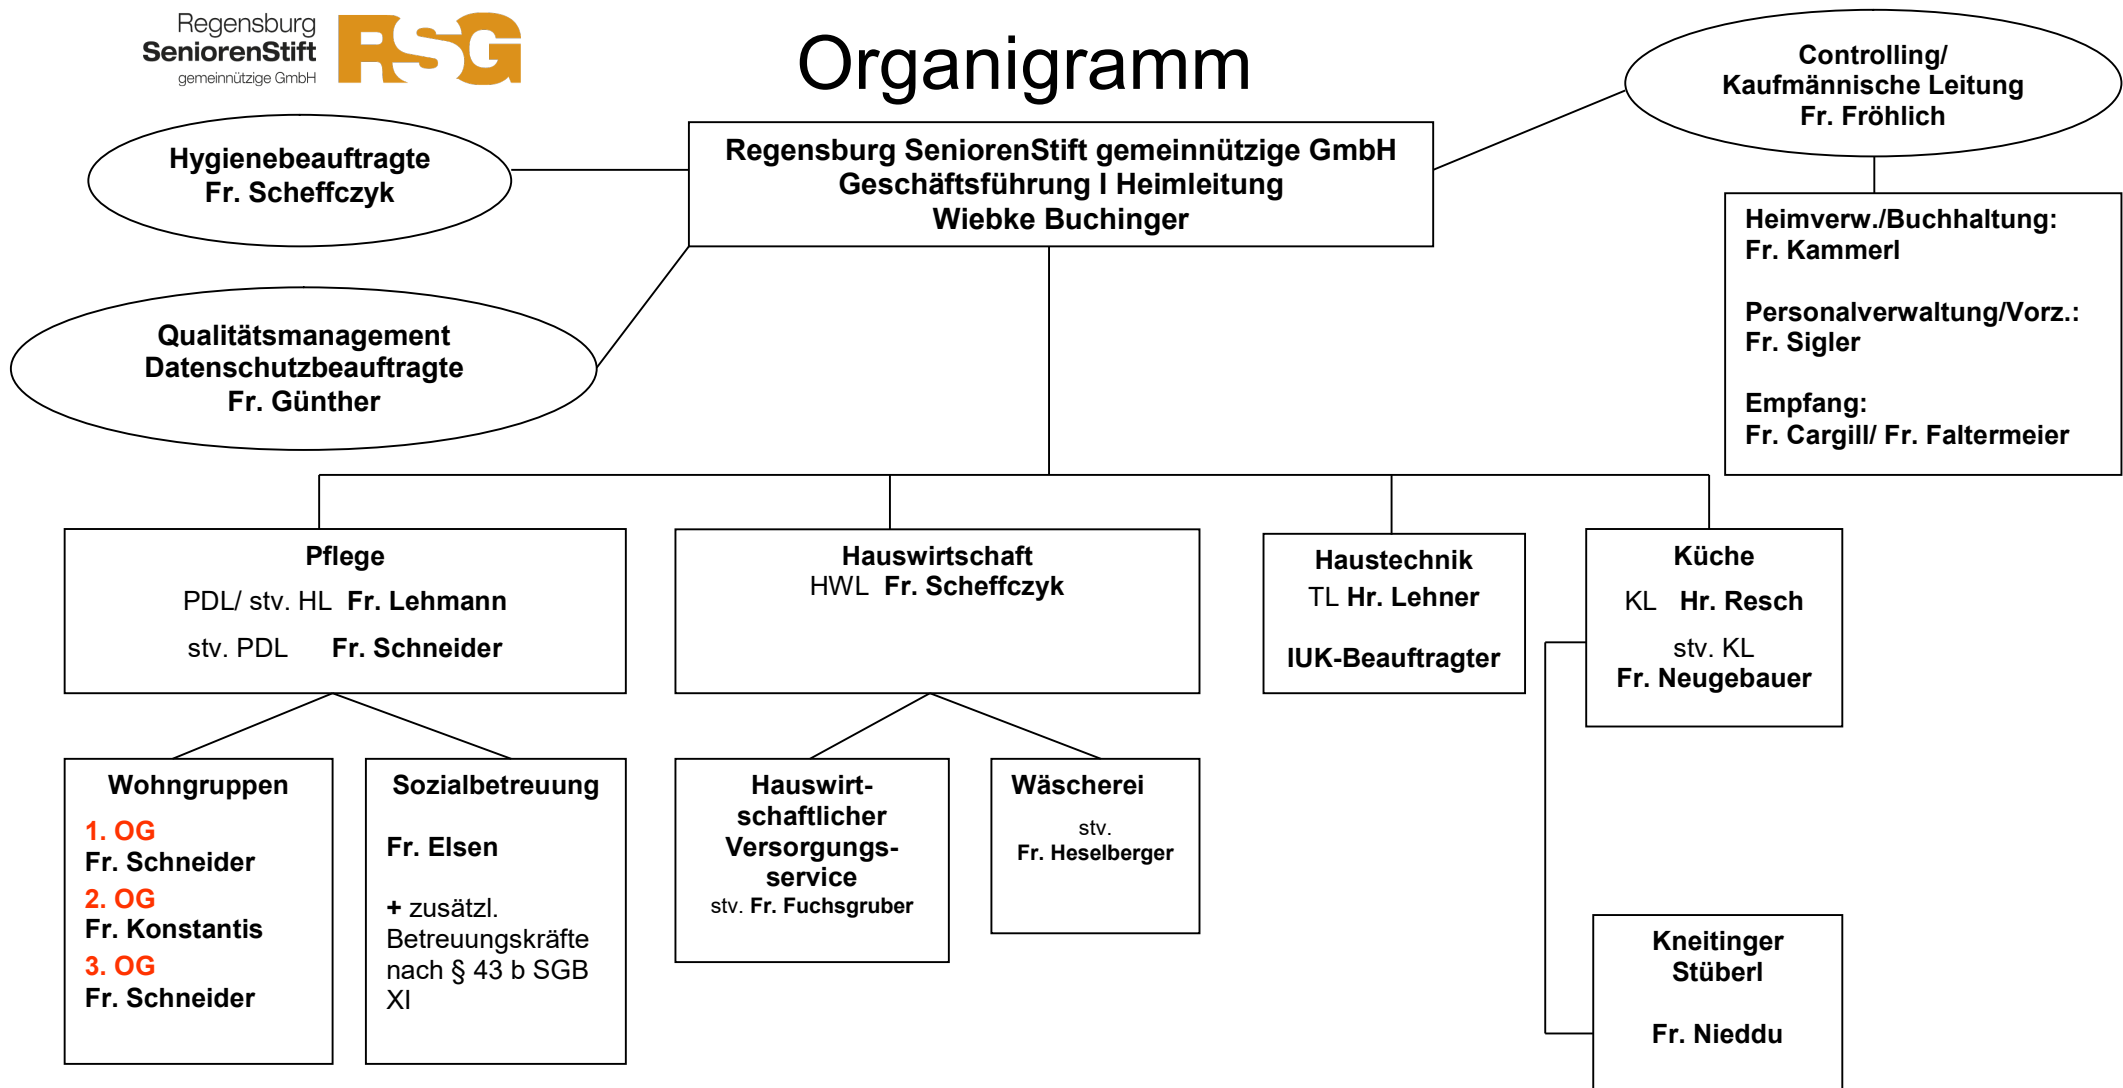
Regensburg SeniorenStift gemeinnützige GmbH RSG

Organigramm

Controlling/ Kaufmännische Leitung Fr. Fröhlich

Hygienebeauftragte Fr. Scheffczyk

Regensburg SeniorenStift gemeinnützige GmbH
Geschäftsführung I Heimleitung
Wiebke Buchinger

Heimverw./Buchhaltung: Fr. Kammerl

Personalverwaltung/Vorz.: Fr. Sigler

Empfang: Fr. Cargill/ Fr. Faltermeier

Qualitätsmanagement Datenschutzbeauftragte Fr. Günther

Pflege
PDL/ stv. HL Fr. Lehmann
stv. PDL Fr. Schneider

Hauswirtschaft
HWL Fr. Scheffczyk

Haustechnik
TL Hr. Lehner
IUK-Beauftragter

Küche
KL Hr. Resch
stv. KL
Fr. Neugebauer

Wohngruppen
1. OG
Fr. Schneider
2. OG
Fr. Konstantis
3. OG
Fr. Schneider

Sozialbetreuung
Fr. Elsen
+ zusätzl. Betreuungskräfte nach § 43 b SGB XI

Hauswirtschaftlicher Versorgungsservice
stv. Fr. Fuchsgruber

Wäscherei
stv.
Fr. Heselberger

Kneitinger Stüberl
Fr. Nieddu